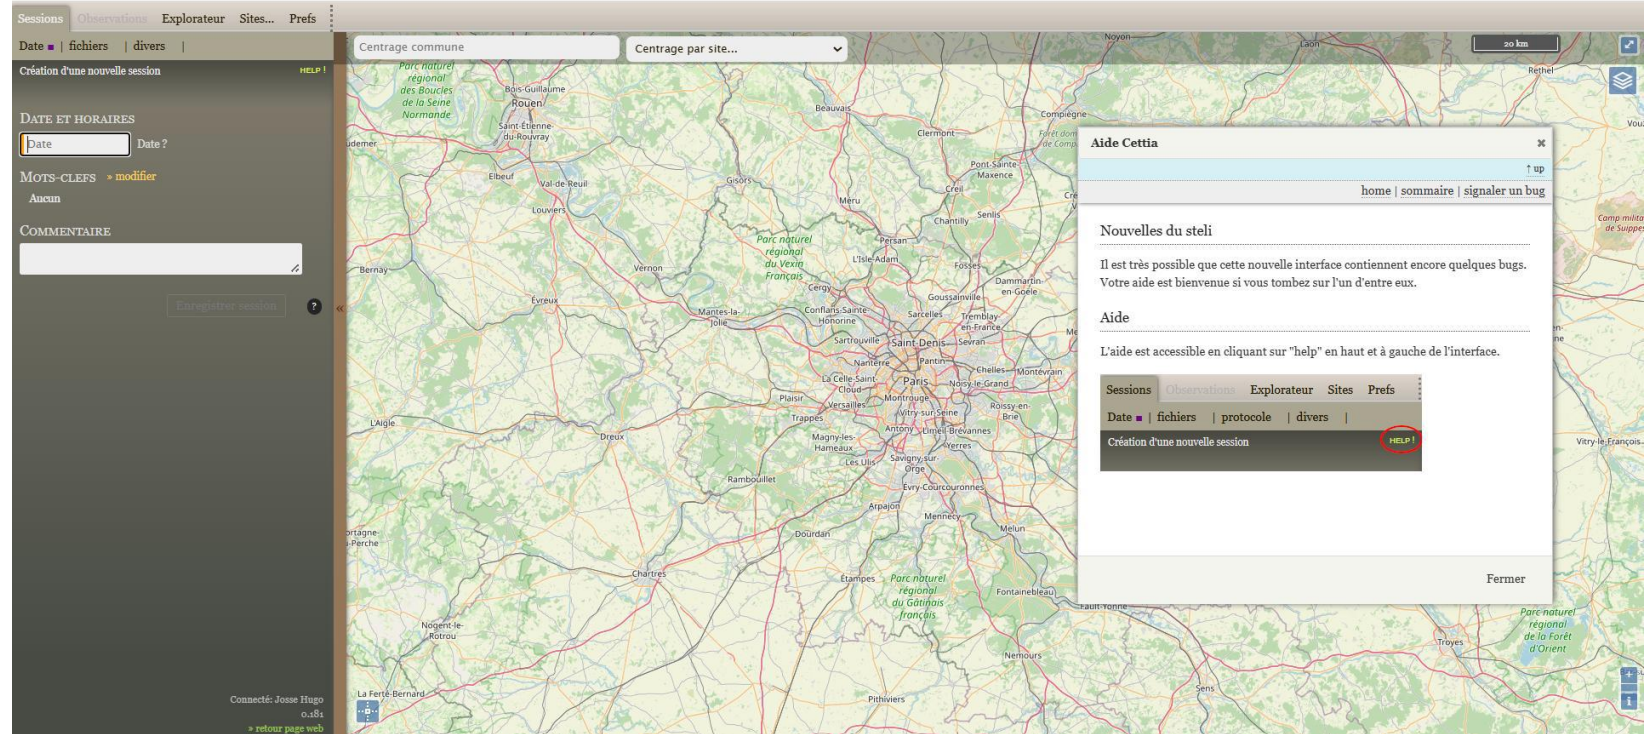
Sessions Observations Explorateur Sites... Prefs

Date ■ | fichiers | divers |

Création d'une nouvelle session HELP !

DATE ET HORAIRES

Date Date ?

MOTS-CLEFS » modifier

Aucun

COMMENTAIRE

Enregistrer session ?

Connecté: Josse Hugo
0.181
» retour page web

Centrage commune Centrage par site...

20 km

Aide Cettia ×

↑ up

home | sommaire | signaler un bug

Nouvelles du steli

Il est très possible que cette nouvelle interface contiennent encore quelques bugs. Votre aide est bienvenue si vous tombez sur l'un d'entre eux.

Aide

L'aide est accessible en cliquant sur "help" en haut et à gauche de l'interface.

Sessions Observations Explorateur Sites Prefs

Date ■ | fichiers | protocole | divers |

Création d'une nouvelle session HELP !

Fermer

Parc naturel régional des Boucles de la Seine Normande, Bois-Guillaume, Rouen, Saint-Étienne-du-Rouvray, Elbeuf, Val-de-Reuil, Louviers, Bernay, Evreux, Vernon, Gisors, Beauvais, Clermont, Compiègne, Noyon, Laon, Rethel, Pont-Sainte-Maxence, Creil, Senlis, Chantilly, Méru, Persan, L'Isle-Adam, Parc naturel régional du Vexin Français, Cergy, Fosses, Dammartin-en-Goële, Goussainville, Conflans-Sainte-Honorine, Sarcelles, Tremblay-en-France, Mantes-la-Jolie, Sartrouville, Saint-Denis, Sevran, Nanterre, Pantin, Chelles, Montévrain, La Celle-Saint-Cloud, Paris, Noisy-le-Grand, Plaisir, Versailles, Montrouge, Roissy-en-Brie, Trappes, Vitry-sur-Seine, Antony, Limeil-Brévannes, Dreux, L'Aigle, Magny-les-Hameaux, Yerres, Les Ulis, Savigny-sur-Orge, Rambouillet, Évry-Courcouronnes, Arpajon, Mennecy, Melun, Dourdan, Chartres, Étampes, Parc naturel régional du Gâtinais français, Fontainebleau, Nogent-le-Rotrou, Nemours, La Ferté-Bernard, Pithiviers, Sens, Troyes, Parc naturel régional de la Forêt d'Orient, Vitry-le-François, Camp militaire de Suippes